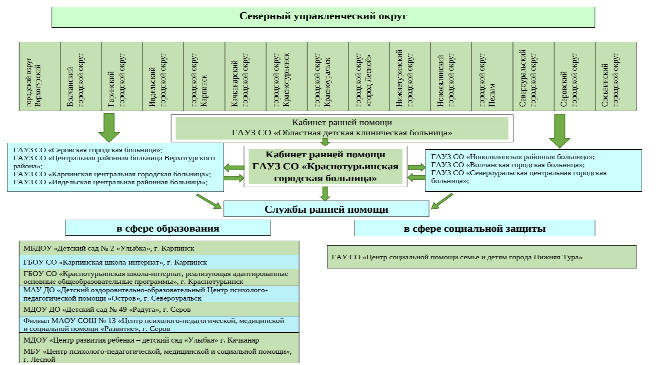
Северный управленческий округ

городской округ Верхотурский

Волчанский городской округ

Гаринский городской округ

Ивдельский городской округ

городской округ Карпинск

Качканарский городской округ

городской округ Краснотурьинск

городской округ Красноуральск

городской округ «город Лесной»

Новолялинский городской округ

Нижнетуринский городской округ

городской округ Пелым

Североуральский городской округ

Серовский городской округ

Сосьвинский городской округ

Кабинет ранней помощи
ГАУЗ СО «Областная детская клиническая больница»

ГАУЗ СО «Серовская городская больница»;
ГАУЗ СО «Верхотурская районная больница Верхотурского района»;
ГАУЗ СО «Карпинская центральная городская больница»;
ГАУЗ СО «Ивдельская центральная районная больница»;

Кабинет ранней помощи
ГАУЗ СО «Краснотурьинская городская больница»

ГАУЗ СО «Новолялинская районная больница»;
ГАУЗ СО «Волчанская городская больница»;
ГАУЗ СО «Североуральская центральная городская больница»;

Службы ранней помощи

в сфере образования

в сфере социальной защиты

МБДОУ «Детский сад № 2 «Улыбка», г. Карпинск

ГБОУ СО «Карпинская школа интернат», г. Карпинск

ГБОУ СО «Краснотурьинская школа-интернат, реализующая адаптированные основные общеобразовательные программы», г. Краснотурьинск

МАУ ДО «Детский оздоровительно-образовательный Центр психолого-педагогической помощи «Остров», г. Североуральск

МДОУ ДО «Детский сад № 49 «Радуга», г. Серов

Филиал МАОУ СОШ № 13 «Центр психолого-педагогической, медицинской и социальной помощи «Развитие», г. Серов

МДОУ «Центр развития ребенка – детский сад «Улыбка», г. Качканар

МБУ «Центр психолого-педагогической, медицинской и социальной помощи», г. Лесной

ГАУ СО «Центр социальной помощи семье и детям города Нижняя Тура»